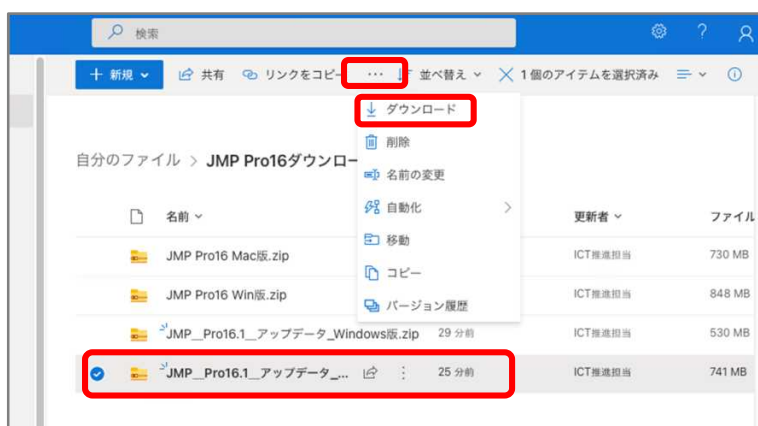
検索

? 

+ 新規 
共有
リンクをコピー
···
並べ替え
1 個のアイテムを選択済み

ダウンロード
削除
名前の変更
自動化
移動
コピー
バージョン履歴

自分のファイル > JMP Pro16ダウンロー

名前
更新者
ファイル

| 名前 | | 更新者 | ファイル |
|---|---|---|---|
| JMP Pro16 Mac版.zip | | ICT推進担当 | 730 MB |
| JMP Pro16 Win版.zip | | ICT推進担当 | 848 MB |
| JMP__Pro16.1__アップデータ_Windows版.zip | 29 分前 | ICT推進担当 | 530 MB |
| JMP__Pro16.1__アップデータ_... | 25 分前 | ICT推進担当 | 741 MB |